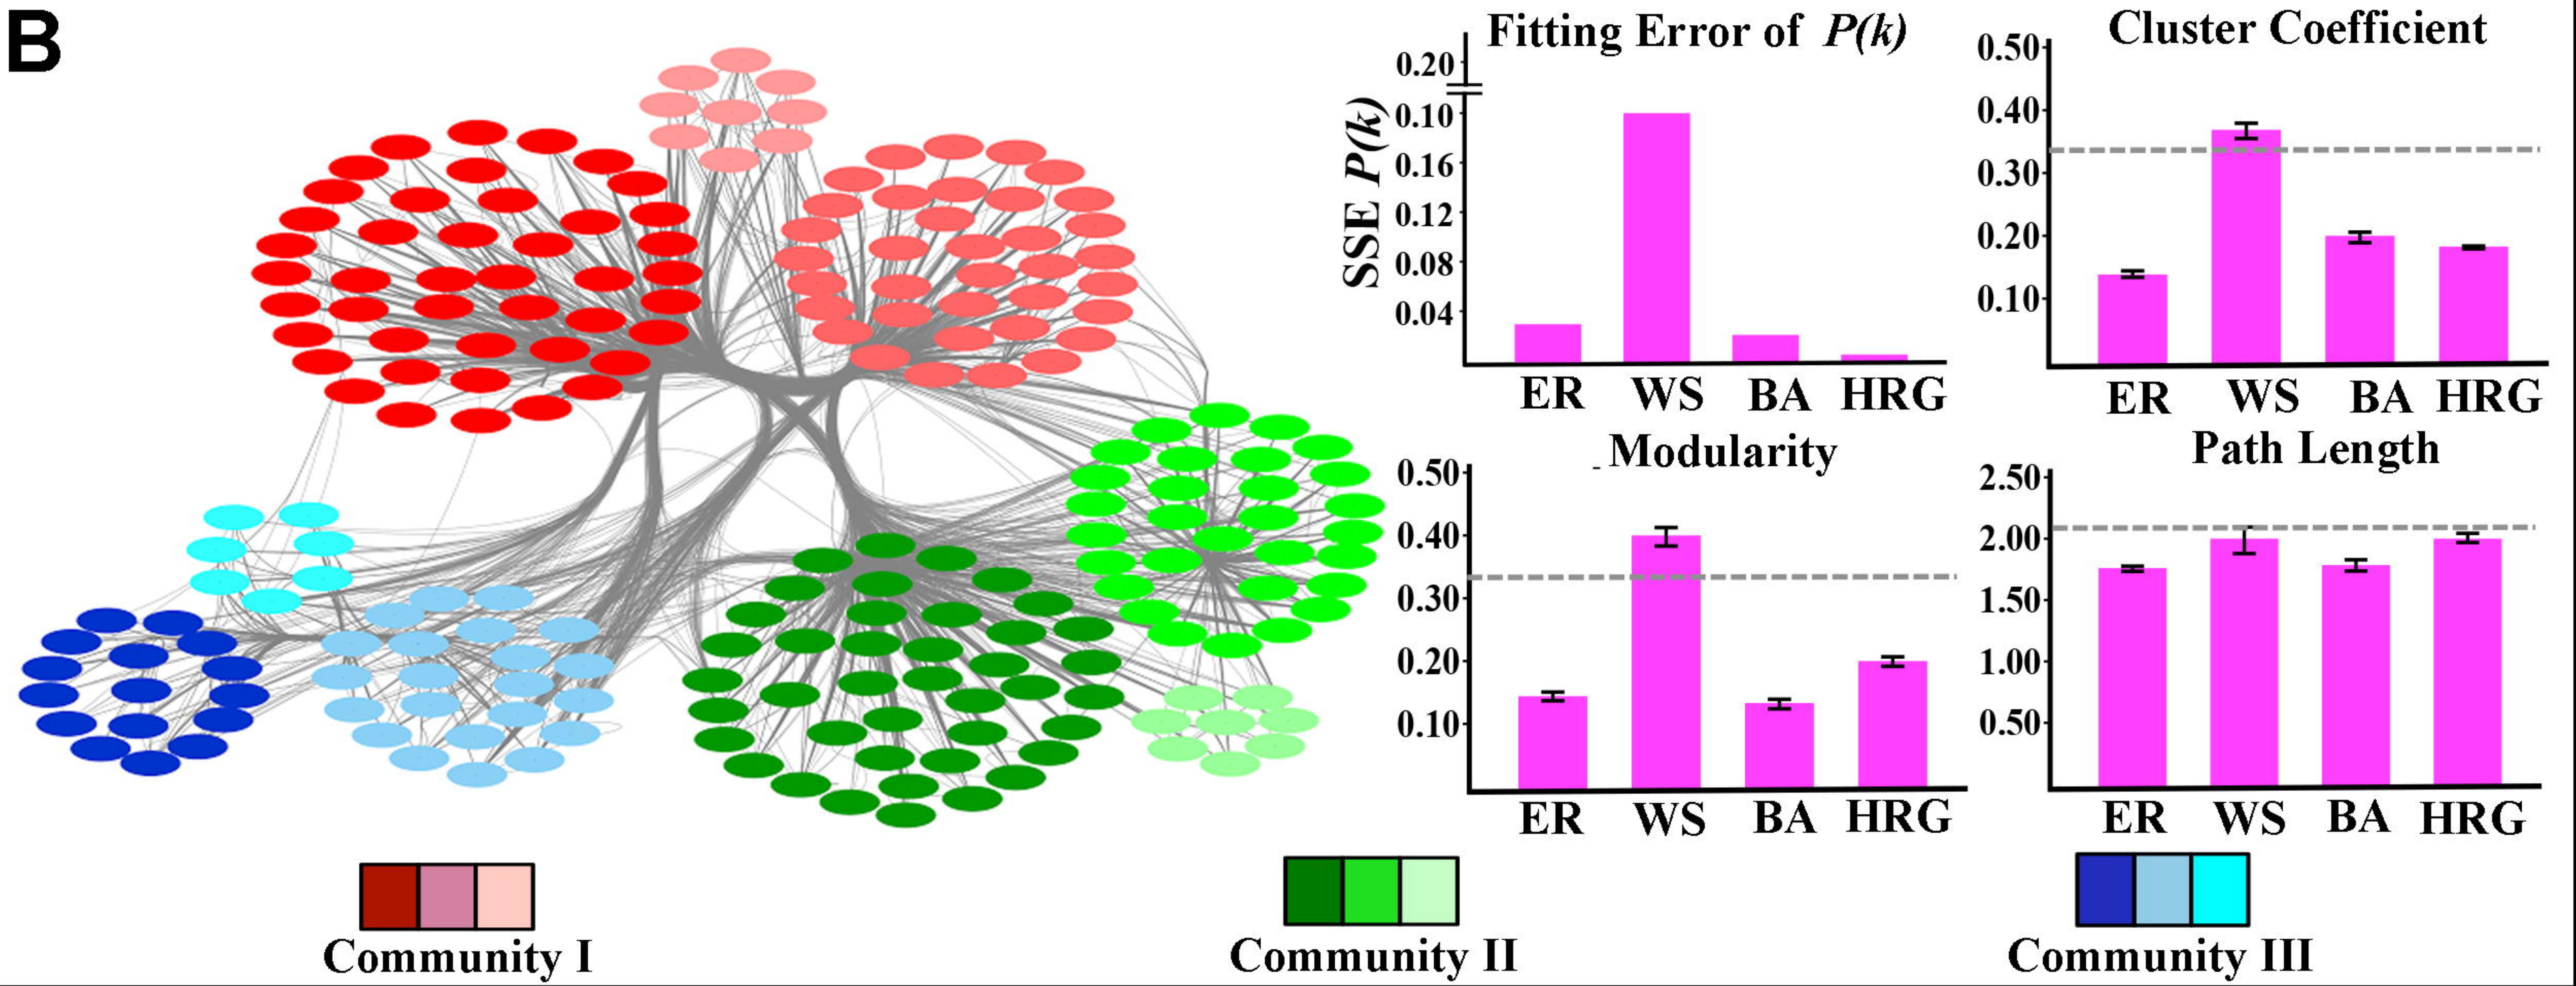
B

Fitting Error of $P(k)$

SSE $P(k)$

0.20
0.10
0.16
0.12
0.08
0.04

ER WS BA HRG

Cluster Coefficient

0.50
0.40
0.30
0.20
0.10

ER WS BA HRG

Modularity

0.50
0.40
0.30
0.20
0.10

ER WS BA HRG

Path Length

2.50
2.00
1.50
1.00
0.50

ER WS BA HRG

Community I

Community II

Community III